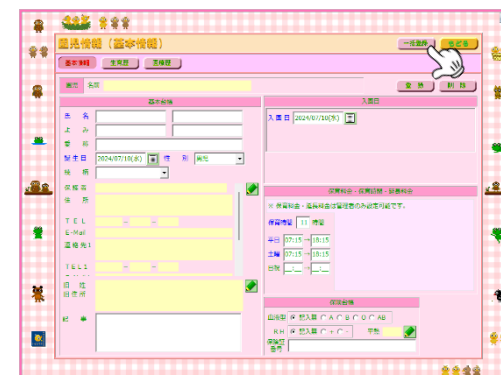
園児情報（基本情報）

一覧登録 登録

基本情報 生育歴 面接歴

園児 名前

登録 削除

基本情報

氏名
よみ
番号
誕生日 2024/07/10(水) 性別 男性
続柄

保護者
住所

TEL
E-Mail
連絡先1

TEL1

自宅
自宅所

記事

入園日

入園日 2024/07/10(水)

保育料金・保育時間・食費料金

※保育料金・延長料金は管理者のみ設定可能です。

保育時間 11 時間

平日 07:15 ～ 18:15
土曜 07:15 ～ 18:15
日祝 ～

保健情報

血液型 ○ 未入力 ○ A ○ B ○ O ○ AB

RH ○ 未入力 ○ + ○ - 平熱

保険証番号